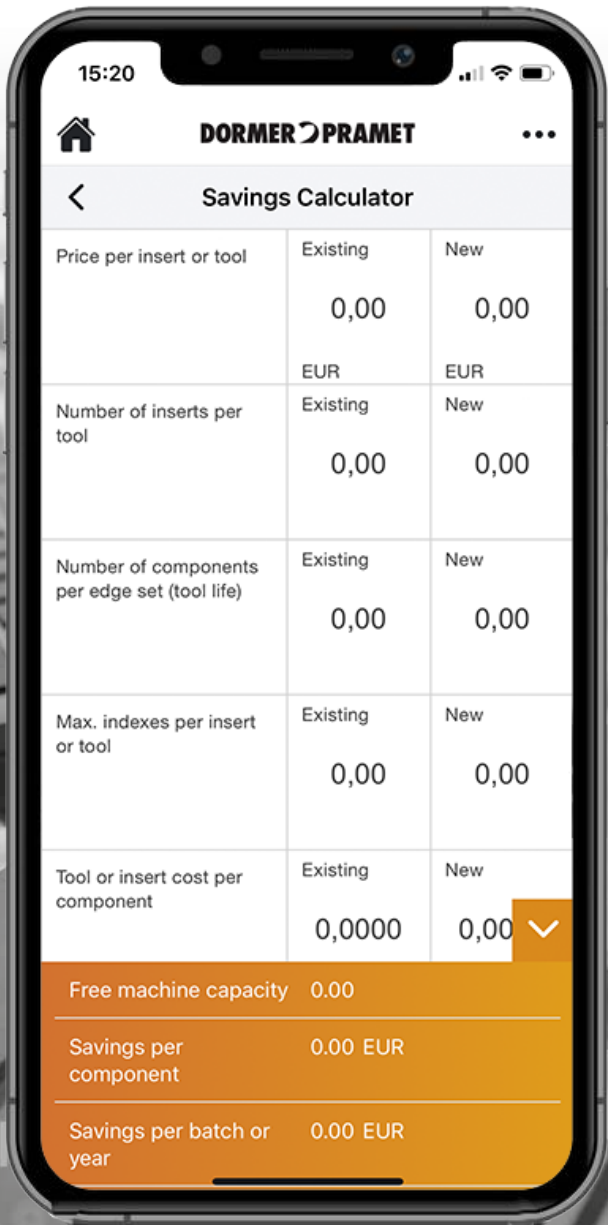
15:20

DORMER PRAMET

Savings Calculator

| | | |
|---|---|---|
| Price per insert or tool | Existing 0,00 EUR | New 0,00 EUR |
| Number of inserts per tool | Existing 0,00 | New 0,00 |
| Number of components per edge set (tool life) | Existing 0,00 | New 0,00 |
| Max. indexes per insert or tool | Existing 0,00 | New 0,00 |
| Tool or insert cost per component | Existing 0,0000 | New 0,00 |

Free machine capacity 0.00

Savings per component 0.00 EUR

Savings per batch or year 0.00 EUR